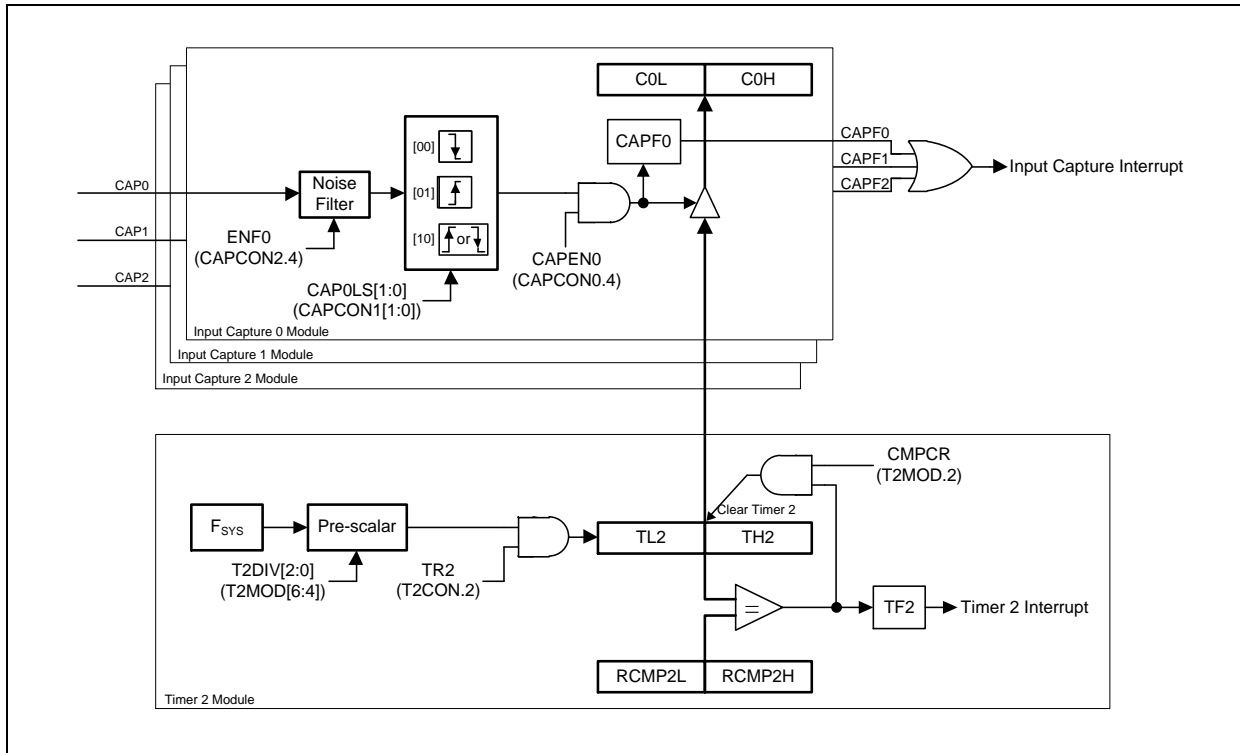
C0L
C0H
CAPF0
CAPF0
CAPF1
CAPF2
Input Capture Interrupt
CAP0
CAP1
CAP2
Noise Filter
ENF0
(CAPCON2.4)
[00]
[01]
[10]
or
CAP0LS[1:0]
(CAPCON1[1:0])
CAPEN0
(CAPCON0.4)
Input Capture 0 Module
Input Capture 1 Module
Input Capture 2 Module
CMPCR
(T2MOD.2)
$F_{SYS}$
Pre-scalar
T2DIV[2:0]
(T2MOD[6:4])
TR2
(T2CON.2)
Clear Timer 2
TL2
TH2
=
TF2
Timer 2 Interrupt
RCMP2L
RCMP2H
Timer 2 Module